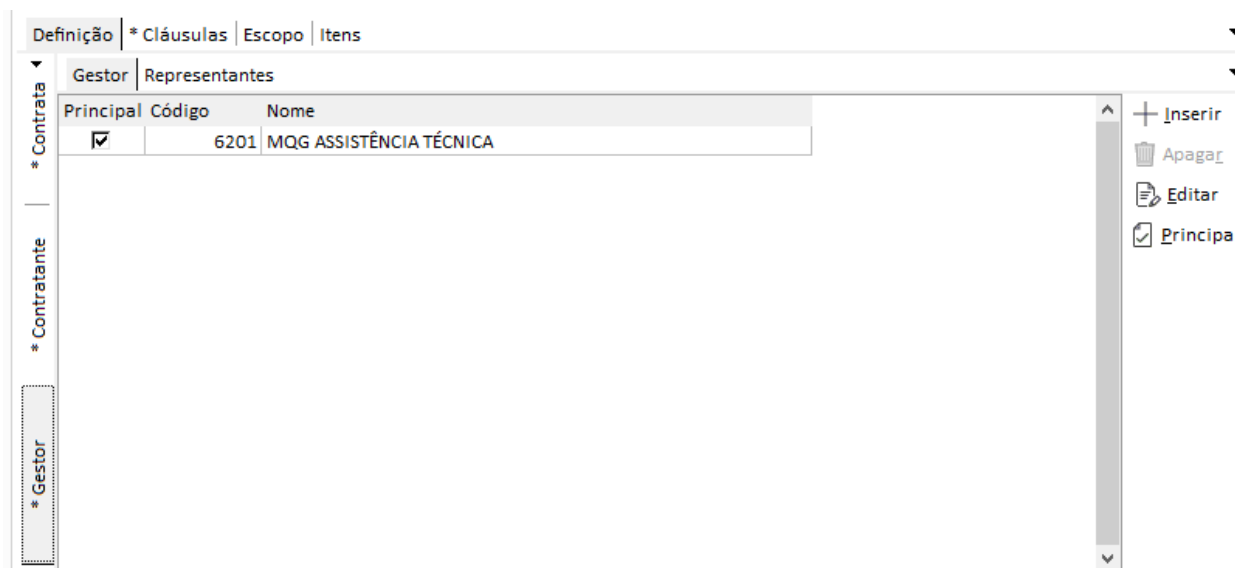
Definição | * Cláusulas | Escopo | Itens

* Contrata

* Contratante

* Gestor

Gestor | Representantes

| Principal | Código | Nome |
|---|---|---|
| ☑ | 6201 | MQG ASSISTÊNCIA TÉCNICA |

Inserir
Apagar
Editar
Principa